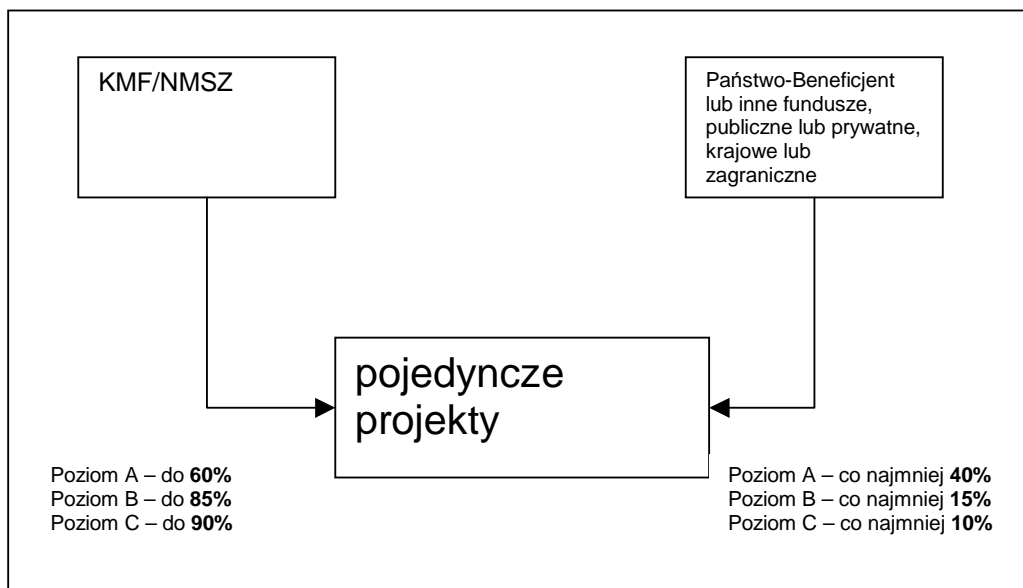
KMF/NMSZ

Państwo-Beneficjent lub inne fundusze, publiczne lub prywatne, krajowe lub zagraniczne

pojedyncze projekty

Poziom A – do **60%**
Poziom B – do **85%**
Poziom C – do **90%**

Poziom A – co najmniej **40%**
Poziom B – co najmniej **15%**
Poziom C – co najmniej **10%**